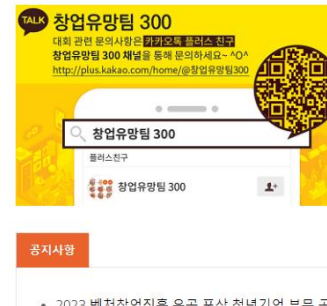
TALK 창업유망팀 300

대회 관련 문의사항은 카카오톡 플러스 친구 창업유망팀 300 채널을 통해 문의하세요~ ^O^

http://plus.kakao.com/home/@창업유망팀300

창업유망팀 300

플러스친구

창업유망팀 300

공지사항

• 2023 벤처창업진흥 유공 포상 청년기업 부문 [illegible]